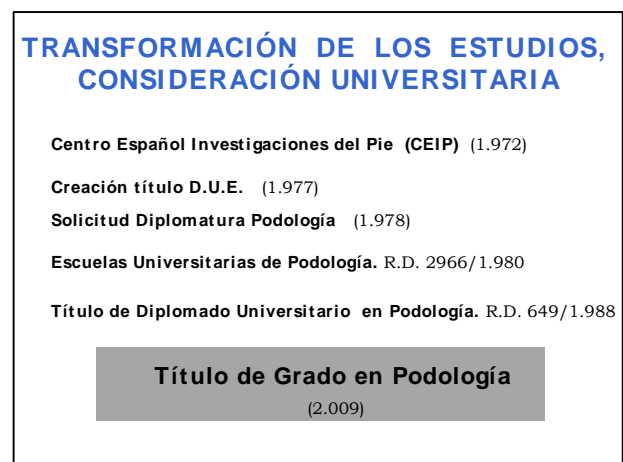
TRANSFORMACIÓN DE LOS ESTUDIOS, CONSIDERACIÓN UNIVERSITARIA

Centro Español Investigaciones del Pie (CEIP) (1.972)

Creación título D.U.E. (1.977)

Solicitud Diplomatura Podología (1.978)

Escuelas Universitarias de Podología. R.D. 2966/1.980

Título de Diplomado Universitario en Podología. R.D. 649/1.988

Título de Grado en Podología
(2.009)